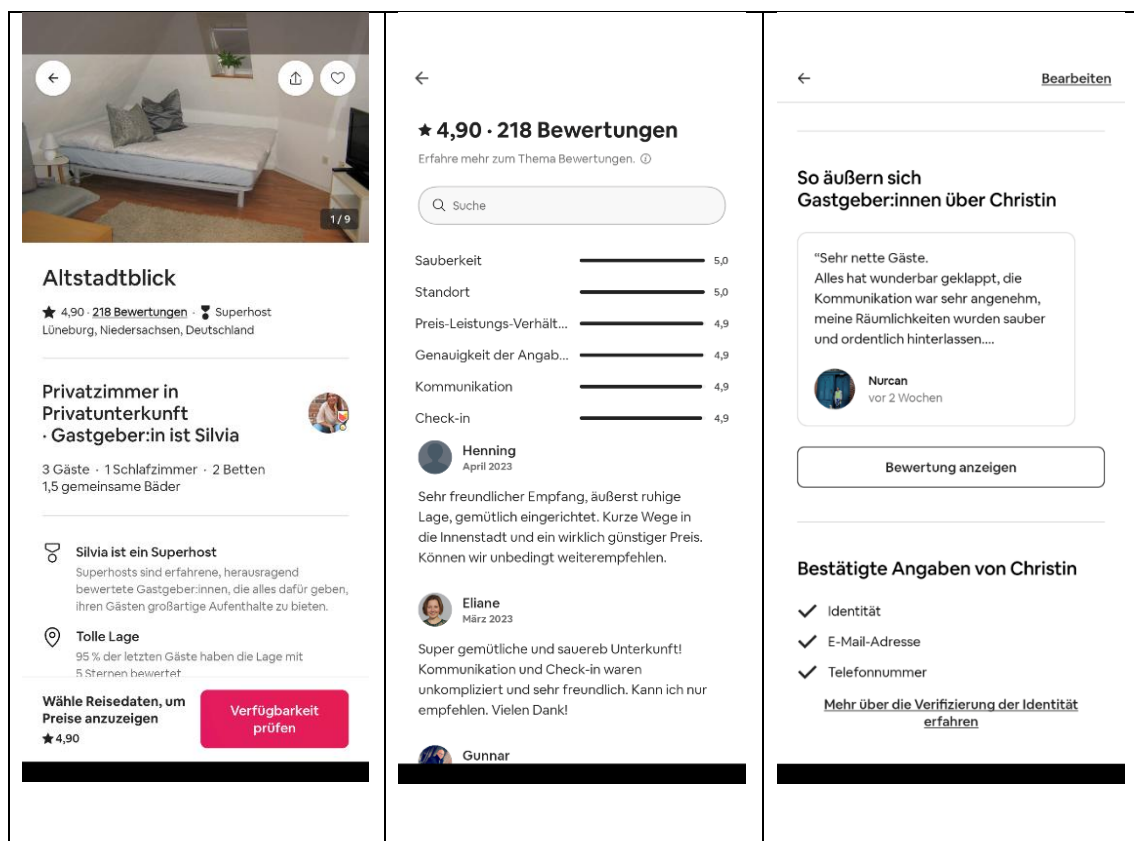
1 / 9

Altstadtblick

★ 4,90 · 218 Bewertungen · Superhost
Lüneburg, Niedersachsen, Deutschland

Privatzimmer in Privatunterkunft · Gastgeber:in ist Silvia

3 Gäste · 1 Schlafzimmer · 2 Betten
1,5 gemeinsame Bäder

Silvia ist ein Superhost
Superhosts sind erfahrene, herausragend bewertete Gastgeber:innen, die alles dafür geben, ihren Gästen großartige Aufenthalte zu bieten.

Tolle Lage
95 % der letzten Gäste haben die Lage mit 5 Sternen bewertet

Wähle Reisedaten, um Preise anzuzeigen
★ 4,90

Verfügbarkeit prüfen

★ 4,90 · 218 Bewertungen
Erfahre mehr zum Thema Bewertungen.

Suche

| | |
|---|---|
| Sauberkeit | 5,0 |
| Standort | 5,0 |
| Preis-Leistungs-Verhält... | 4,9 |
| Genauigkeit der Angab... | 4,9 |
| Kommunikation | 4,9 |
| Check-in | 4,9 |

Henning
April 2023

Sehr freundlicher Empfang, äußerst ruhige Lage, gemütlich eingerichtet. Kurze Wege in die Innenstadt und ein wirklich günstiger Preis. Können wir unbedingt weiterempfehlen.

Eliane
März 2023

Super gemütliche und sauereb Unterkunft! Kommunikation und Check-in waren unkompliziert und sehr freundlich. Kann ich nur empfehlen. Vielen Dank!

Gunnar

Bearbeiten

So äußern sich Gastgeber:innen über Christin

"Sehr nette Gäste.
Alles hat wunderbar geklappt, die Kommunikation war sehr angenehm, meine Räumlichkeiten wurden sauber und ordentlich hinterlassen....

Nurcan
vor 2 Wochen

Bewertung anzeigen

Bestätigte Angaben von Christin

Identität
E-Mail-Adresse
Telefonnummer

Mehr über die Verifizierung der Identität erfahren